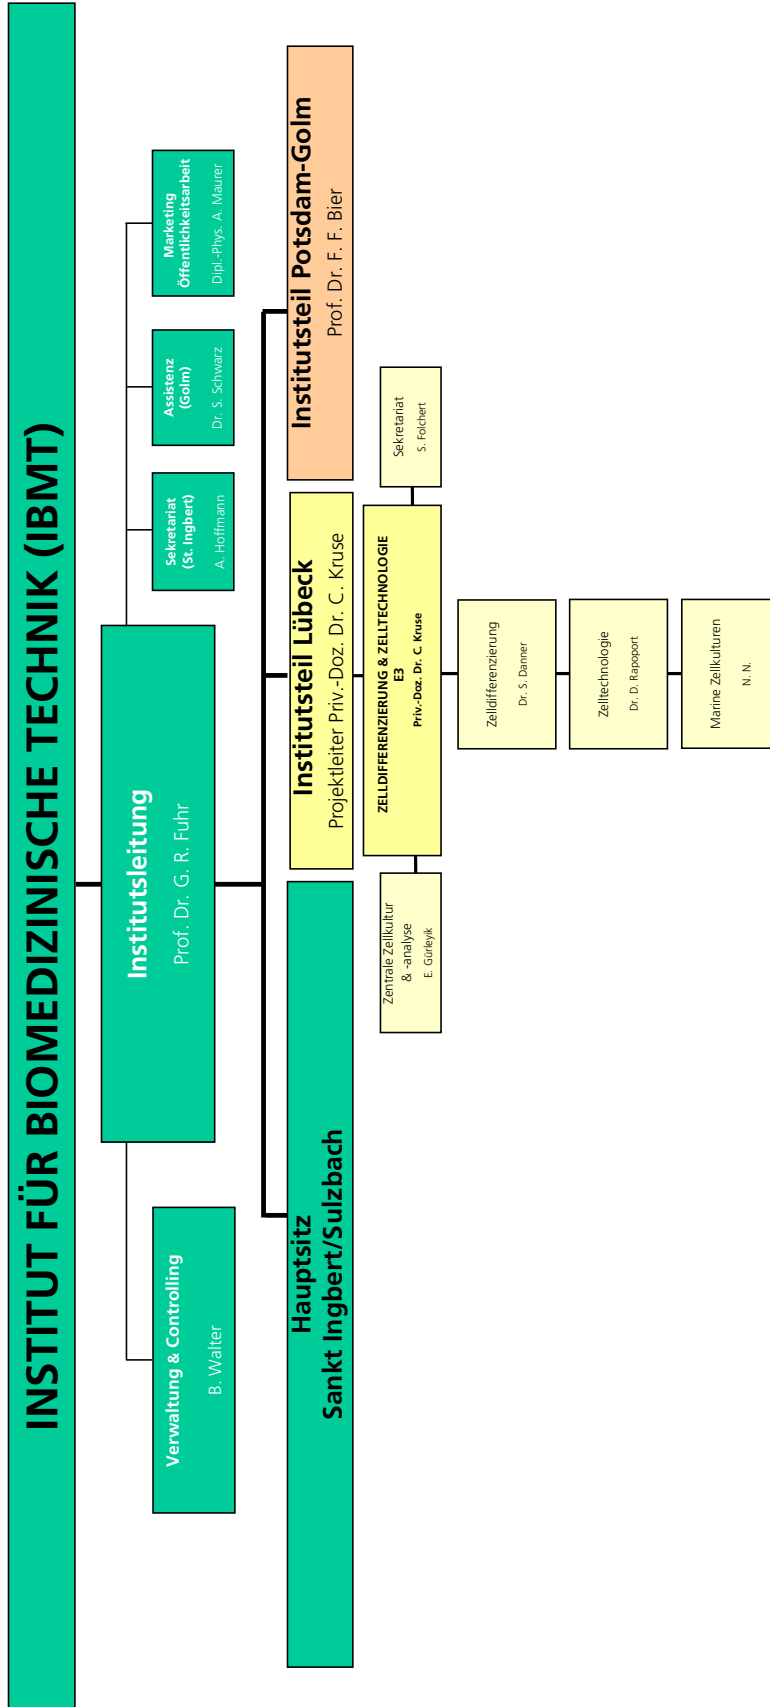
INSTITUT FÜR BIOMEDIZINISCHE TECHNIK (IBMT)

Verwaltung & Controlling
B. Walter

Institutsleitung
Prof. Dr. G. R. Fuhr

Sekretariat (St. Ingbert)
A. Hoffmann

Assistenz (Golm)
Dr. S. Schwarz

Marketing Öffentlichkeitsarbeit
Dipl.-Phys. A. Maurer

Hauptsitz
Sankt Ingbert/Sulzbach

Institutsteil Lübeck
Projektleiter Priv.-Doz. Dr. C. Kruse

Institutsteil Potsdam-Golm
Prof. Dr. F. F. Bier

Zentrale Zellkultur & -analyse
E. Gürleyik

ZELLDIFFERENZIERUNG & ZELLTECHNOLOGIE
E3
Priv.-Doz. Dr. C. Kruse

Sekretariat
S. Folchert

Zelldifferenzierung
Dr. S. Danner

Zelltechnologie
Dr. D. Rapoport

Marine Zellkulturen
N. N.